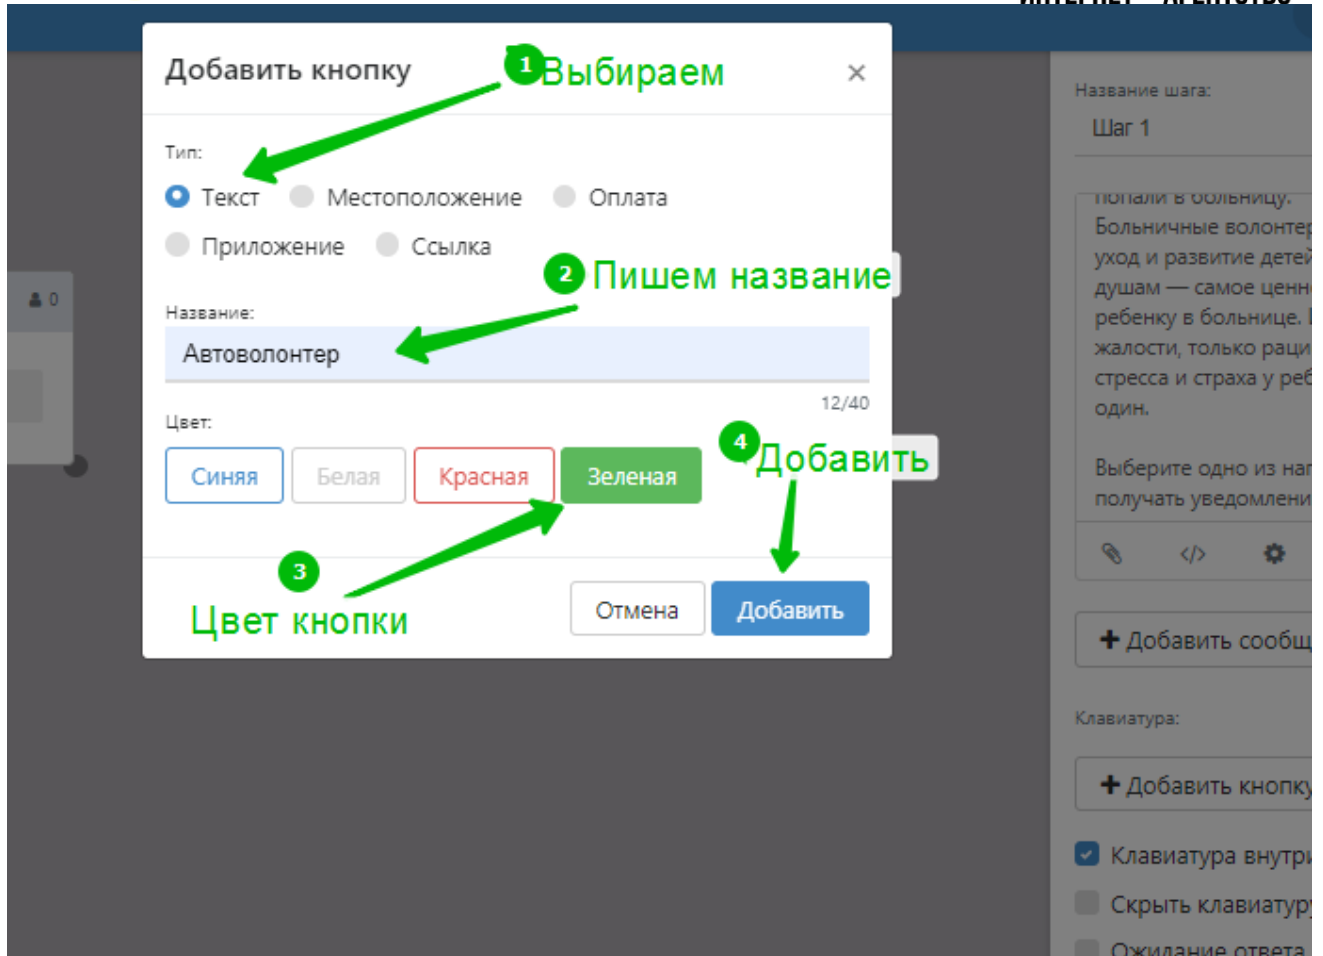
Добавить кнопку

1 Выбираем

×

Тип:

Текст Местоположение Оплата

Приложение Ссылка

2 Пишем название

Название:

Автоволонтер

12/40

Цвет:

Синяя Белая Красная Зеленая

4 Добавить

3

Цвет кнопки

Отмена Добавить

0

Название шага:

Шаг 1

попали в больницу. Больничные волонте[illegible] уход и развитие дете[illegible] душам — самое ценн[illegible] ребенку в больнице. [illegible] жалости, только раци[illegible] стресса и страха у ре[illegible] один.

Выберите одно из на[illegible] получать уведомлени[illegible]

+ Добавить сообщ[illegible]

Клавиатура:

+ Добавить кнопку

Клавиатура внутри

Скрыть клавиатуру

Ожидание ответа